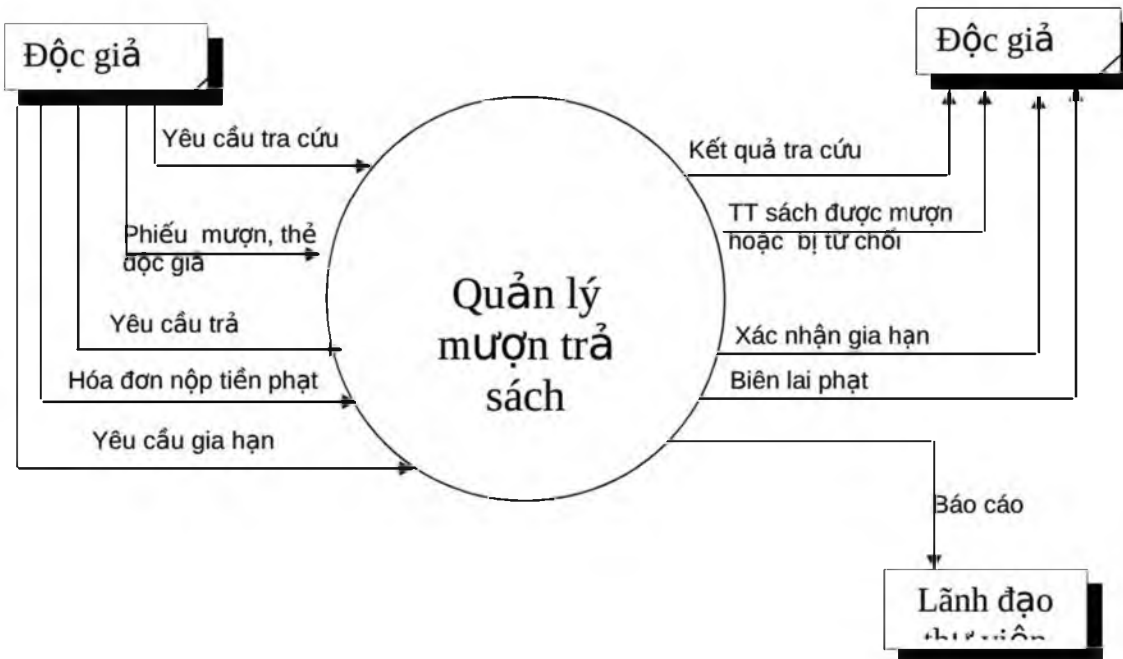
Độc giả

Độc giả

Yêu cầu tra cứu

Phiếu mượn, thẻ độc giả

Yêu cầu trả

Hóa đơn nộp tiền phạt

Yêu cầu gia hạn

Quản lý mượn trả sách

Kết quả tra cứu

TT sách được mượn hoặc bị từ chối

Xác nhận gia hạn

Biên lai phạt

Báo cáo

Lãnh đạo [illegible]